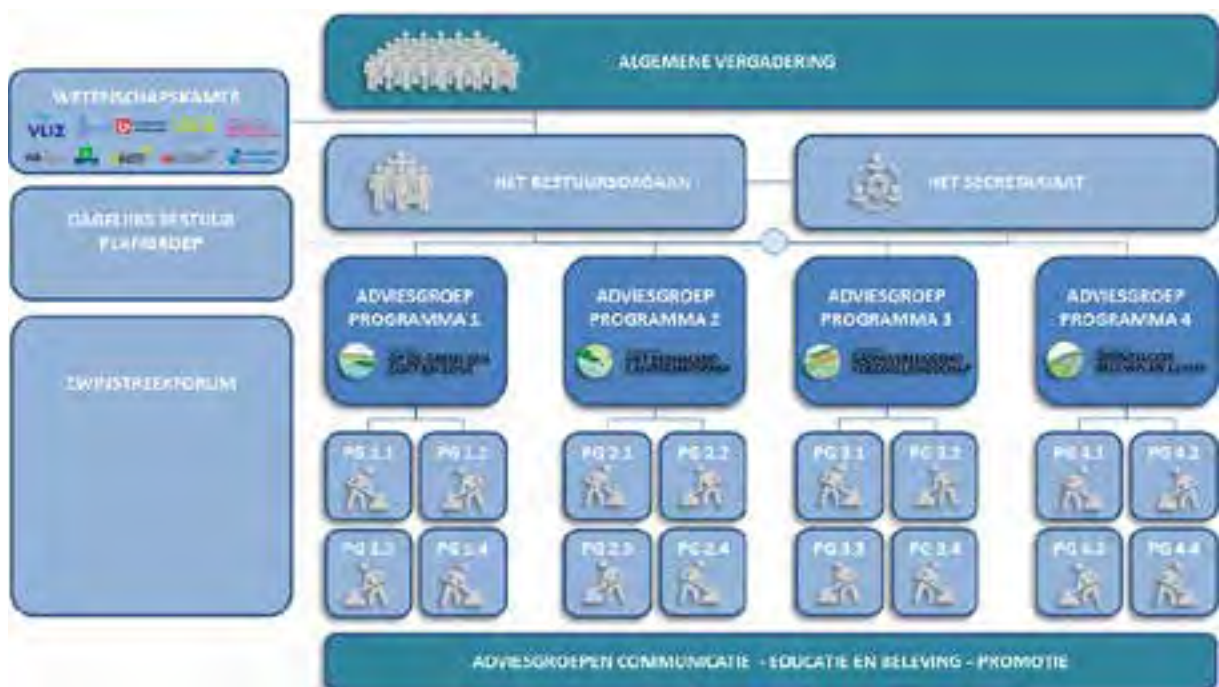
ALGEMENE VERGADERING

WETENSCHAPSKAMER

VLIZ

DAGELIJKS BESTUUR PLATFORM

ZWINSTREEKFORUM

HET BESTUURSORGAAN

HET SECRETARIAAT

ADVIESGROEP PROGRAMMA 1

ADVIESGROEP PROGRAMMA 2

ADVIESGROEP PROGRAMMA 3

ADVIESGROEP PROGRAMMA 4

PG 1.1 PG 1.2 PG 1.3 PG 1.4

PG 2.1 PG 2.2 PG 2.3 PG 2.4

PG 3.1 PG 3.2 PG 3.3 PG 3.4

PG 4.1 PG 4.2 PG 4.3 PG 4.4

ADVIESGROEPEN COMMUNICATIE - EDUCATIE EN BELEVING - PROMOTIE